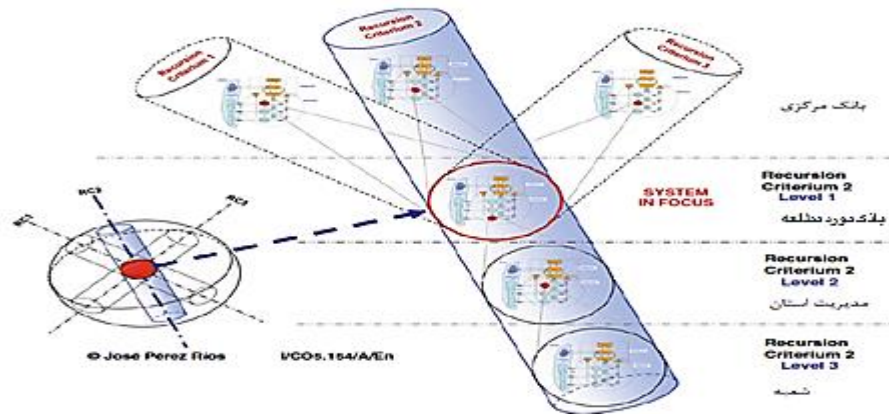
Recursion Criterium 2

Recursion Criterium 1

Recursion Criterium 3

بانک مرکزی

Recursion Criterium 2
Level 1

SYSTEM IN FOCUS

بانک دورد مطلعه

Recursion Criterium 2
Level 2

مدیریت استان

Recursion Criterium 2
Level 3

شعبه

RC1

RC2

RC3

© Jose Perez Rios

I/CO5.154/A/En